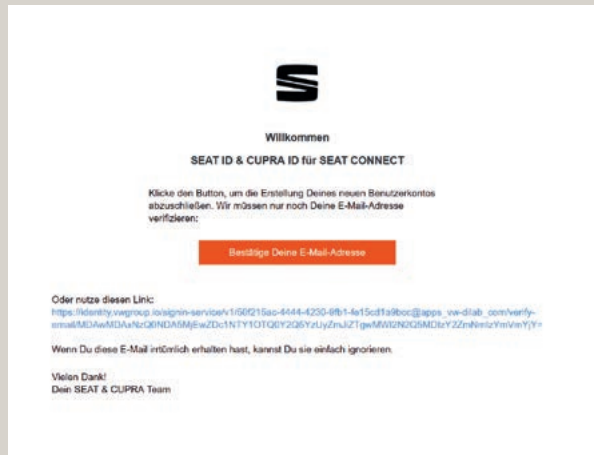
Willkommen

SEAT ID & CUPRA ID für SEAT CONNECT

Klicke den Button, um die Erstellung Deines neuen Benutzerkontos abzuschließen. Wir müssen nur noch Deine E-Mail-Adresse verifizieren:

Bestätige Deine E-Mail-Adresse

Oder nutze diesen Link:
https://identity.vwgroup.io/signin-service/v1/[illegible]@apps_vw-dilab_com/verify-email/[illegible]

Wenn Du diese E-Mail irrtümlich erhalten hast, kannst Du sie einfach ignorieren.

Vielen Dank!
Dein SEAT & CUPRA Team